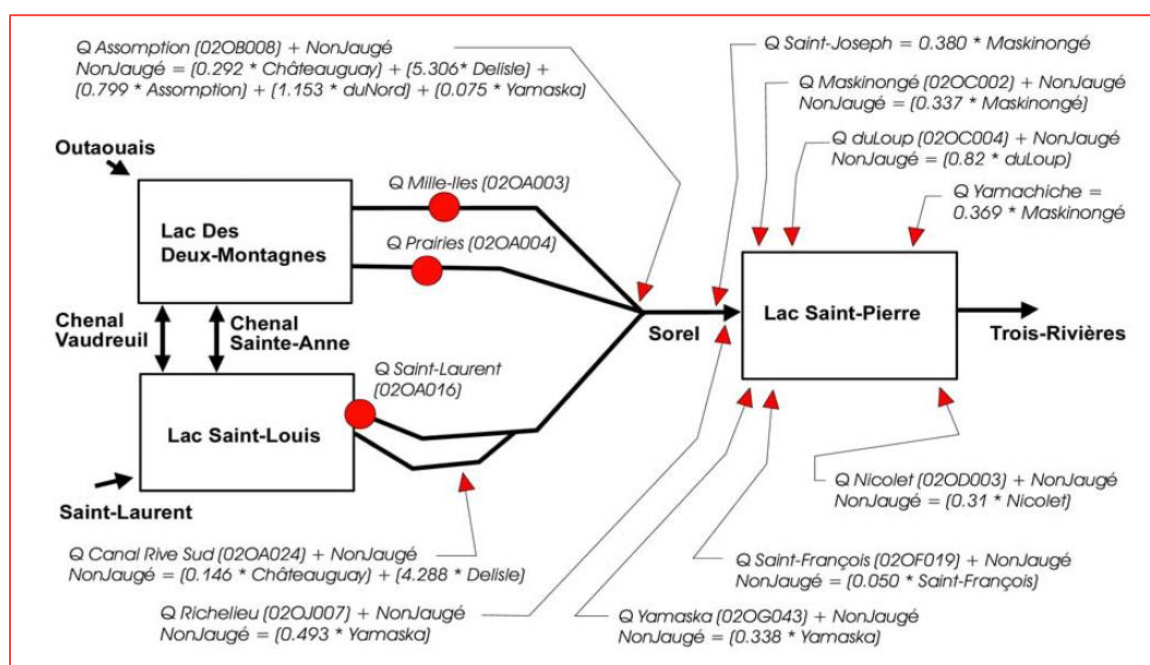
Q Assomption (02OB008) + NonJaugé
NonJaugé = (0.292 * Châteauguay) + (5.306* Delisle) + (0.799 * Assomption) + (1.153 * duNord) + (0.075 * Yamaska)

Q Saint-Joseph = 0.380 * Maskinongé

Q Maskinongé (02OC002) + NonJaugé
NonJaugé = (0.337 * Maskinongé)

Q duLoup (02OC004) + NonJaugé
NonJaugé = (0.82 * duLoup)

Q Yamachiche = 0.369 * Maskinongé

Outaouais

Q Mille-Iles (02OA003)

Lac Des Deux-Montagnes

Q Prairies (02OA004)

Lac Saint-Pierre

Chenal Vaudreuil

Chenal Sainte-Anne

Sorel

Trois-Rivières

Q Saint-Laurent (02OA016)

Lac Saint-Louis

Saint-Laurent

Q Nicolet (02OD003) + NonJaugé
NonJaugé = (0.31 * Nicolet)

Q Canal Rive Sud (02OA024) + NonJaugé
NonJaugé = (0.146 * Châteauguay) + (4.288 * Delisle)

Q Saint-François (02OF019) + NonJaugé
NonJaugé = (0.050 * Saint-François)

Q Richelieu (02OJ007) + NonJaugé
NonJaugé = (0.493 * Yamaska)

Q Yamaska (02OG043) + NonJaugé
NonJaugé = (0.338 * Yamaska)